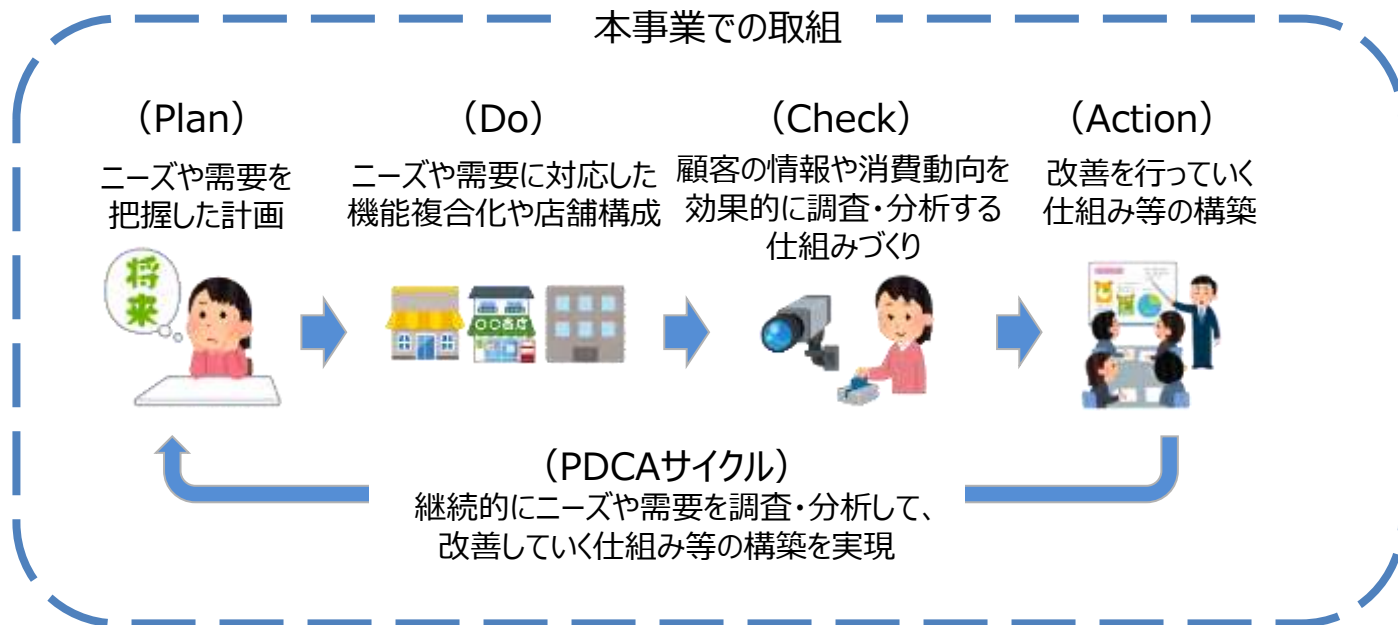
本事業での取組

（Plan）
ニーズや需要を把握した計画

将来

（Do）
ニーズや需要に対応した機能複合化や店舗構成

○○商店

（Check）
顧客の情報や消費動向を効果的に調査・分析する仕組みづくり

（Action）
改善を行っていく仕組み等の構築

（PDCAサイクル）
継続的にニーズや需要を調査・分析して、改善していく仕組み等の構築を実現